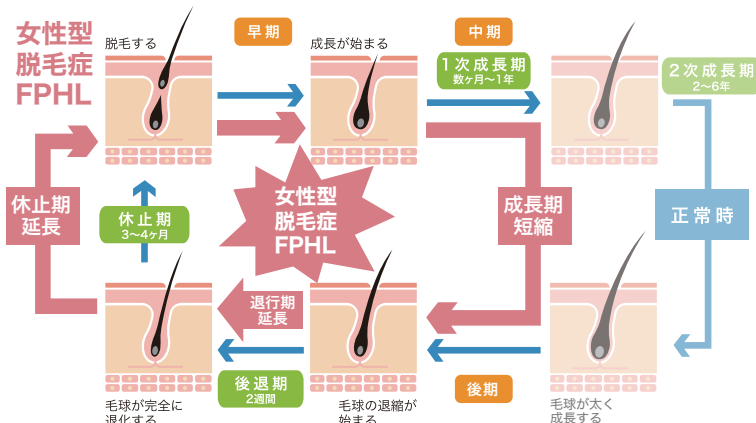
女性型
脱毛症
FPHL

脱毛する

早期

成長が始まる

中期

1次成長期
数ヶ月〜1年

2次成長期
2〜6年

休止期
延長

休止期
3〜4ヶ月

女性型
脱毛症
FPHL

成長期
短縮

正常時

退行期
延長

後退期
2週間

後期

毛球が完全に
退化する

毛球の退縮が
始まる

毛球が太く
成長する